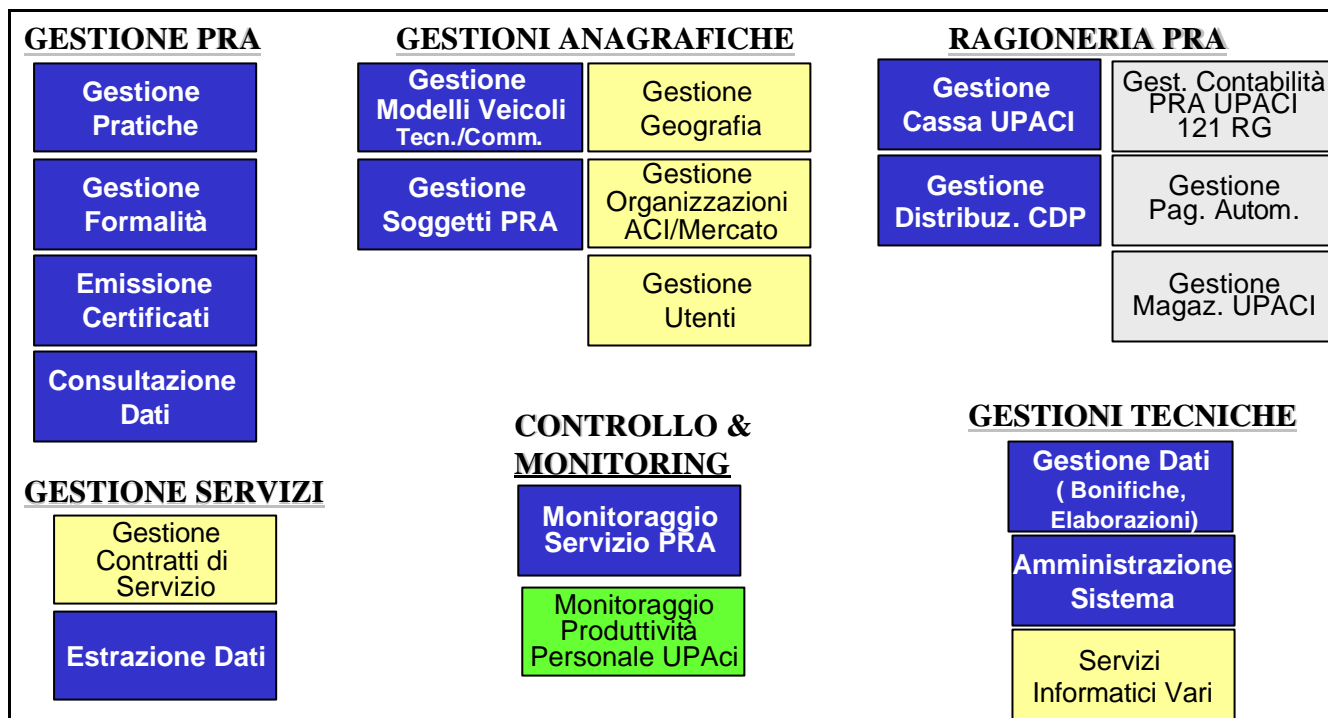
GESTIONE PRA

Gestione Pratiche

Gestione Formalità

Emissione Certificati

Consultazione Dati

GESTIONI ANAGRAFICHE

Gestione Modelli Veicoli Tecn./Comm.

Gestione Geografia

Gestione Soggetti PRA

Gestione Organizzazioni ACI/Mercato

Gestione Utenti

RAGIONERIA PRA

Gestione Cassa UPACI

Gest. Contabilità PRA UPACI 121 RG

Gestione Distribuz. CDP

Gestione Pag. Autom.

Gestione Magaz. UPACI

GESTIONE SERVIZI

Gestione Contratti di Servizio

Estrazione Dati

CONTROLLO & MONITORING

Monitoraggio Servizio PRA

Monitoraggio Produttività Personale UPAci

GESTIONI TECNICHE

Gestione Dati ( Bonifiche, Elaborazioni)

Amministrazione Sistema

Servizi Informatici Vari